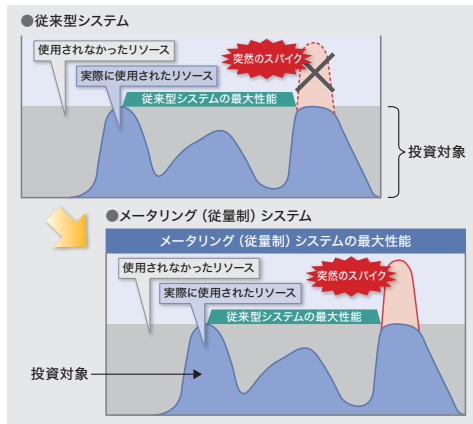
●従来型システム

使用されなかったリソース

実際に使用されたリソース

従来型システムの最大性能

突然のスパイク

投資対象

●メータリング（従量制）システム

メータリング（従量制）システムの最大性能

使用されなかったリソース

実際に使用されたリソース

従来型システムの最大性能

突然のスパイク

投資対象